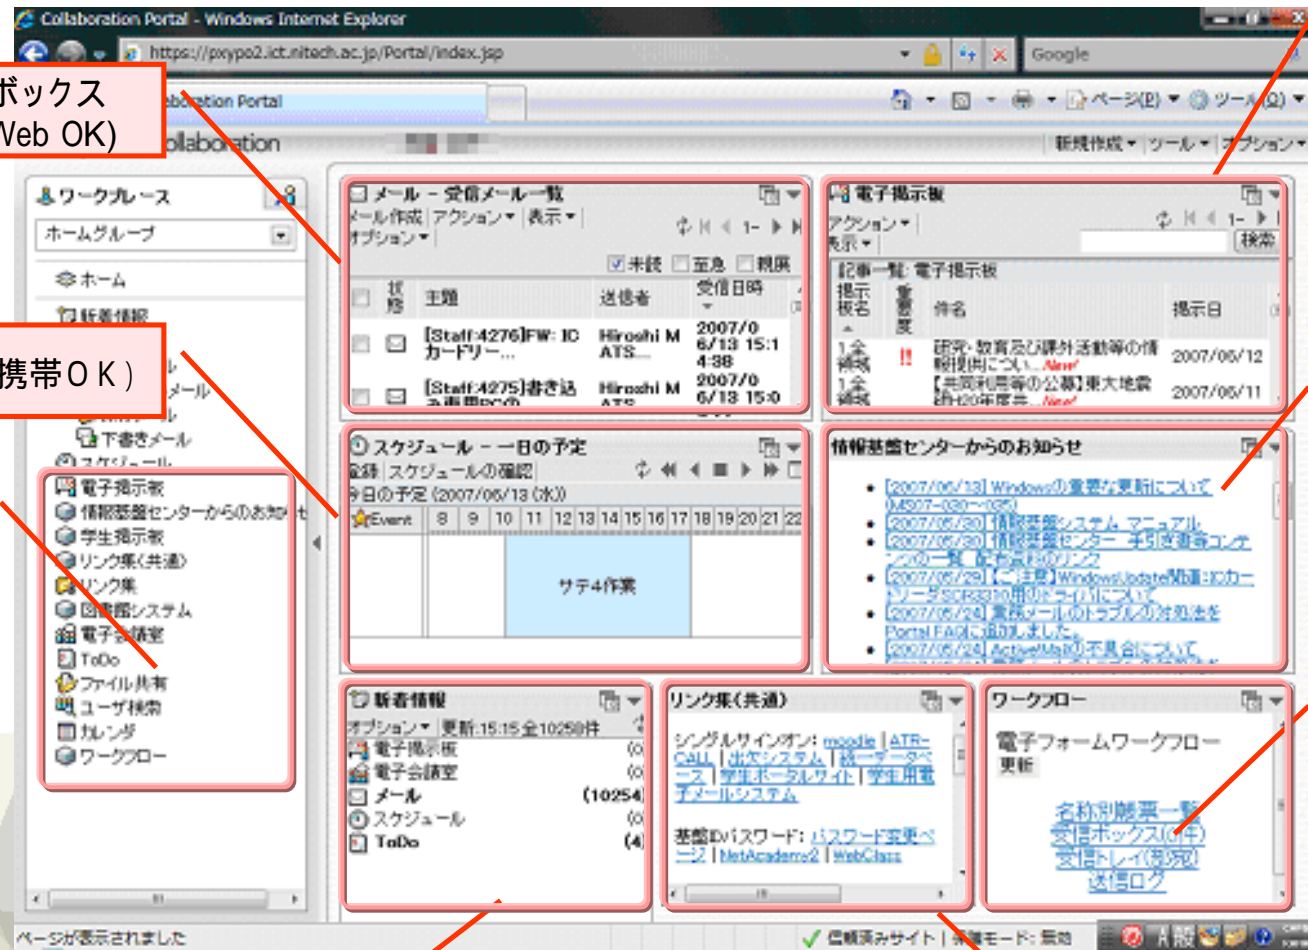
Collaboration Portal - Windows Internet Explorer

https://pxypo2.ict.nitech.ac.jp/Portal/index.jsp

Google

ボックス
Veb OK)

Collaboration Portal

ollaboration

ページ(P) ツール(O)

新規作成 ツール オプション

ワークプレース

ホームグループ

ホーム

新着情報

携帯OK)

メール

下書きメール

スケジュール

電子掲示板

情報基盤センターからのお知らせ

学生掲示板

リンク集(共通)

リンク集

図書館システム

電子会議室

ToDo

ファイル共有

ユーザ検索

カレンダ

ワークフロー

メール - 受信メール一覧

メール作成 アクション 表示

オプション

1-

未読 至急 親展

| | 状態 | 主題 | 送信者 | 受信日時 |
|---|---|---|---|---|
| | | [Staff:4276]FW: IC カードリー... | Hiroshi M ATS... | 2007/06/13 15:14:38 |
| | | [Staff:4275]書き込み専用PCの | Hiroshi M ATS | 2007/06/13 15:0 |

電子掲示板

アクション

表示

1-

検索

記事一覧: 電子掲示板

| 掲示板名 | 重要度 | 件名 | 掲示日 |
|---|---|---|---|
| 1.全学連絡 | !! | 研究・教育及び課外活動等の情報提供につい... New! | 2007/06/12 |
| 1.全学連絡 | | 【共同利用等の公募】東大地震研H20年度共... New! | 2007/06/11 |

スケジュール - 一日の予定

登録 スケジュールの確認

今日の予定 (2007/06/13 (水))

Event 8 9 10 11 12 13 14 15 16 17 18 19 20 21 22

サテ4作業

情報基盤センターからのお知らせ

[2007/06/13] Windowsの重要な更新について (MS07-030～035)
[2007/05/30] 情報基盤システム マニュアル
[2007/05/30] 情報基盤センター 手引き等コンテンツの一覧、配布資料のリンク
[2007/05/29] [ご注意]WindowsUpdate経由:ICカードリーダSCR3310用のドライバについて
[2007/05/24] 業務メールのトラブルの対処法をPortal FAQに追加しました。
[2007/05/24] ActiveMailの不具合について

新着情報

オプション 更新:15:15 全10258件

電子掲示板 (0)
電子会議室 (0)
メール (10254)
スケジュール (0)
ToDo (4)

リンク集(共通)

シングルサインオン: moodle | ATR-CALL | 出欠システム | 統一データベース | 学生ポータルサイト | 学生用電子メールシステム

基盤IDパスワード: パスワード変更ページ | NetAcademy2 | WebClass

ワークフロー

電子フォームワークフロー

更新

名称別帳票一覧
受信ボックス(0件)
受信トレイ(閲覧)
送信ログ

ページが表示されました

信頼済みサイト | 保護モード: 無効